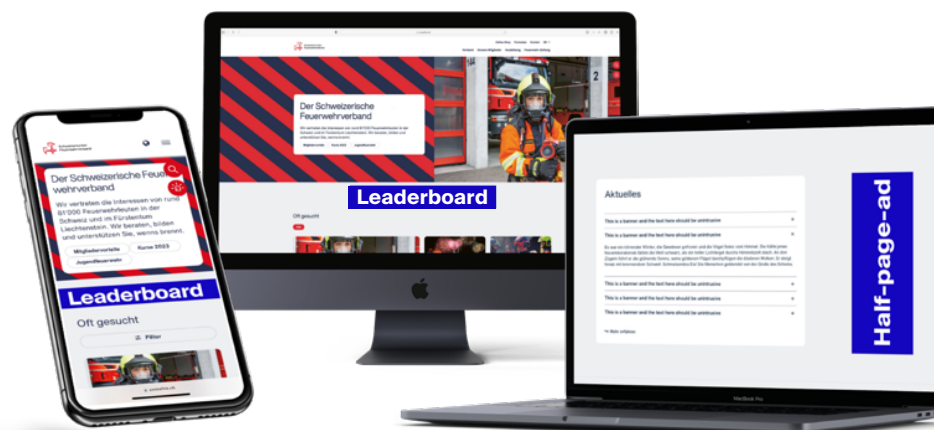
Schweizerischer Feuerwehrverband

Der Schweizerische Feuerwehrverband

Wir vertreten die Interessen von rund 81'000 Feuerwehrleuten in der Schweiz und im Fürstentum Liechtenstein. Wir beraten, bilden und unterstützen Sie, wenns brennt.

Mitgliedervorteile

Kurse 2023

Jugendfeuerwehr

Leaderboard

Oft gesucht

Filter

Der Schweizerische Feuerwehrverband

Leaderboard

Oft gesucht

Aktuelles

This is a banner and the text here should be unintrusive

This is a banner and the text here should be unintrusive

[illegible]

This is a banner and the text here should be unintrusive

This is a banner and the text here should be unintrusive

This is a banner and the text here should be unintrusive

Half-page-ad

MacBook Pro